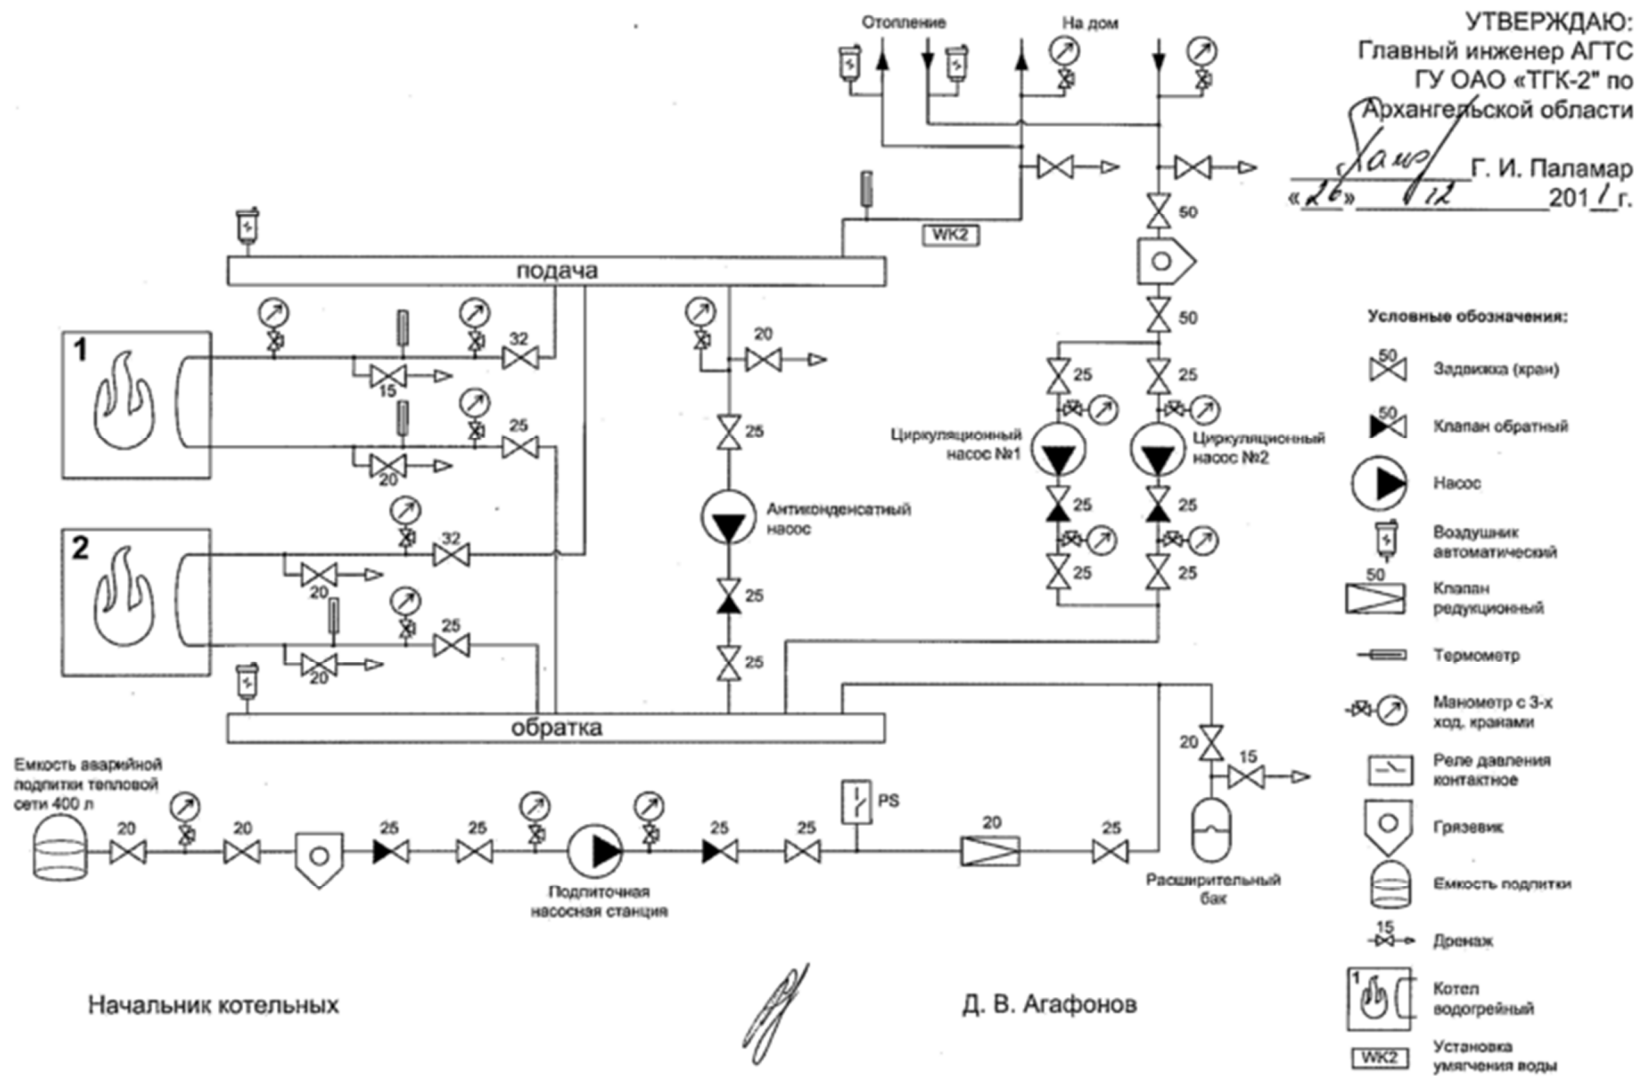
УТВЕРЖДАЮ:
Главный инженер АГТС
ГУ ОАО «ТГК-2" по
Архангельской области
Г. И. Паламар
«26» 12 201 1 г.

Отопление
На дом

WK2

подача

1

2

32
15
25
20
32
20
25
20

20
25
Антиконденсатный насос
25
25

50
50
25
25
Циркуляционный насос №1
Циркуляционный насос №2
25
25
25
25

обратка

Емкость аварийной подпитки тепловой сети 400 л
20
20
25
25
Подпиточная насосная станция
25
25
PS
20
25
20
15
Расширительный бак

Условные обозначения:
50 Задвижка (кран)
50 Клапан обратный
Насос
Воздушник автоматический
50 Клапан редукционный
Термометр
Манометр с 3-х ход. кранами
Реле давления контактное
Грязевик
Емкость подпитки
15 Дренаж
1 Котел водогрейный
WK2 Установка умягчения воды

Начальник котельных
Д. В. Агафонов